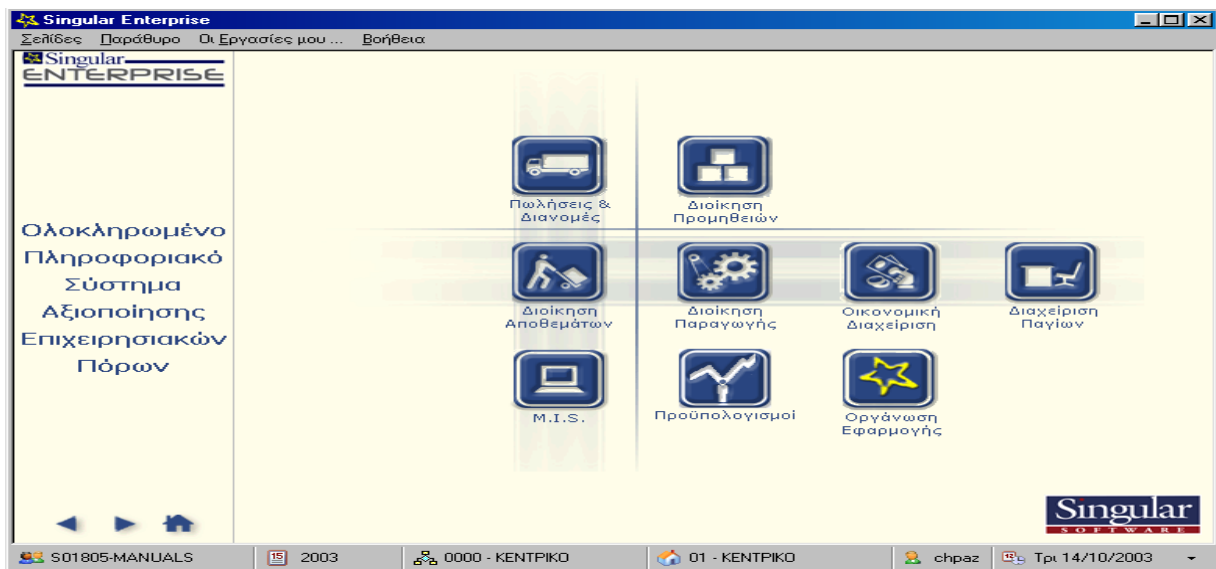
Singular Enterprise

Σελίδες Παράθυρο Οι Εργασίες μου ... Βοήθεια

Singular ENTERPRISE

Ολοκληρωμένο Πληροφοριακό Σύστημα Αξιοποίησης Επιχειρησιακών Πόρων

Πωλήσεις & Διανομές

Διοίκηση Προμηθειών

Διοίκηση Αποθεμάτων

Διοίκηση Παραγωγής

Οικονομική Διαχείριση

Διαχείριση Παγίων

M.I.S.

Προϋπολογισμοί

Οργάνωση Εφαρμογής

Singular SOFTWARE

S01805-MANUALS | 2003 | 0000 - ΚΕΝΤΡΙΚΟ | 01 - ΚΕΝΤΡΙΚΟ | chpaz | Τρι 14/10/2003